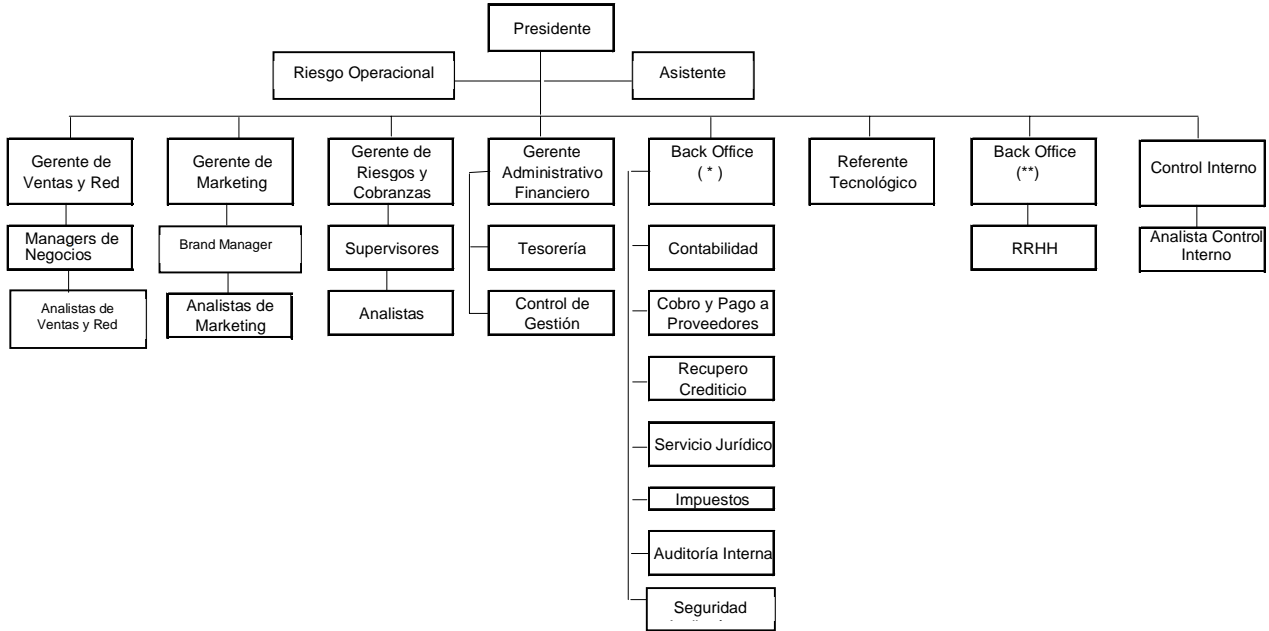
Presidente

Riesgo Operacional

Asistente

Gerente de Ventas y Red

Managers de Negocios

Analistas de Ventas y Red

Gerente de Marketing

Brand Manager

Analistas de Marketing

Gerente de Riesgos y Cobranzas

Supervisores

Analistas

Gerente Administrativo Financiero

Tesorería

Control de Gestión

Back Office ( * )

Contabilidad

Cobro y Pago a Proveedores

Recupero Crediticio

Servicio Jurídico

Impuestos

Auditoría Interna

Seguridad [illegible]

Referente Tecnológico

Back Office (**)

RRHH

Control Interno

Analista Control Interno